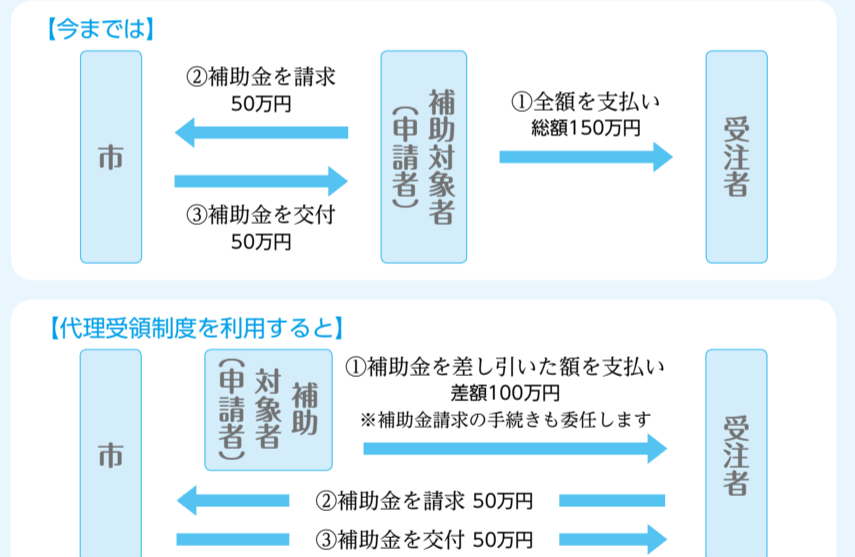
【今までは】

市

②補助金を請求
50万円

③補助金を交付
50万円

補助対象者（申請者）

①全額を支払い
総額150万円

受注者

【代理受領制度を利用すると】

市

補助対象者（申請者）

①補助金を差し引いた額を支払い
差額100万円
※補助金請求の手続きも委任します

受注者

②補助金を請求 50万円

③補助金を交付 50万円